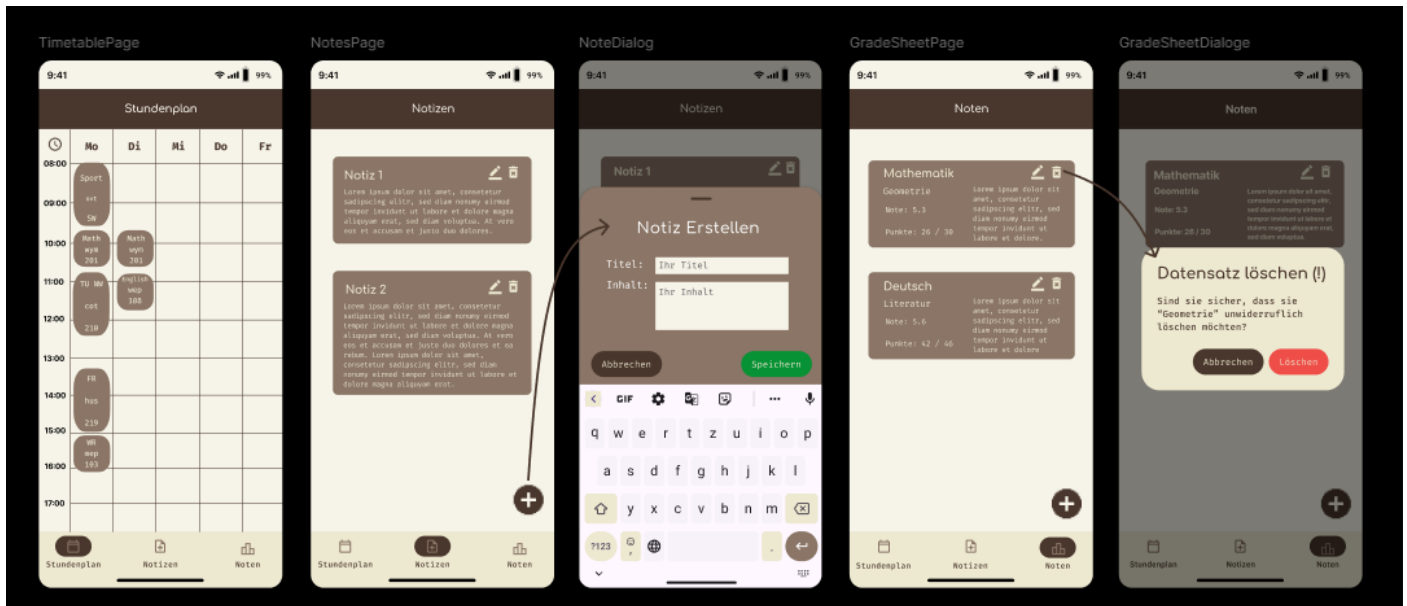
TimetablePage

9:41 99%

Stundenplan

| | Mo | Di | Mi | Do | Fr |
|---|---|---|---|---|---|
| 08:00 | Sport ext SW | | | | |
| 09:00 | | | | | |
| 10:00 | Math wyn 201 | Math wyn 201 | | | |
| 11:00 | TU WW cot 210 | English wep 108 | | | |
| 12:00 | | | | | |
| 13:00 | | | | | |
| 14:00 | FR hes 219 | | | | |
| 15:00 | | | | | |
| 16:00 | WR mep 103 | | | | |
| 17:00 | | | | | |

Stundenplan Notizen Noten

NotesPage

9:41 99%

Notizen

Notiz 1
Lorem ipsum dolor sit amet, consetetur sadipscing elitr, sed diam nonumy eirmod tempor invidunt ut labore et dolore magna aliquyam erat, sed diam voluptua. At vero eos et accusam et justo duo dolores.

Notiz 2
Lorem ipsum dolor sit amet, consetetur sadipscing elitr, sed diam nonumy eirmod tempor invidunt ut labore et dolore magna aliquyam erat, sed diam voluptua. At vero eos et accusam et justo duo dolores et ea rebum. Lorem ipsum dolor sit amet, consetetur sadipscing elitr, sed diam nonumy eirmod tempor invidunt ut labore et dolore magna aliquyam erat.

Stundenplan Notizen Noten

NoteDialog

9:41 99%

Notizen

Notiz 1

Notiz Erstellen

Titel: Ihr Titel
Inhalt: Ihr Inhalt

Abbrechen Speichern

GIF

q w e r t z u i o p
a s d f g h j k l
y x c v b n m
?123

GradeSheetPage

9:41 99%

Noten

Mathematik
Geometrie
Note: 5.3
Punkte: 26 / 30
Lorem ipsum dolor sit amet, consetetur sadipscing elitr, sed diam nonumy eirmod tempor invidunt ut labore et dolore.

Deutsch
Literatur
Note: 5.6
Punkte: 42 / 46
Lorem ipsum dolor sit amet, consetetur sadipscing elitr, sed diam nonumy eirmod tempor invidunt ut labore et dolore

Stundenplan Notizen Noten

GradeSheetDialoge

9:41 99%

Noten

Mathematik
Geometrie
Note: 5.3
Punkte: 26 / 30
Lorem ipsum dolor sit amet, consetetur sadipscing elitr, sed diam nonumy eirmod tempor invidunt ut labore et dolore.

Datensatz löschen (!)

Sind sie sicher, dass sie "Geometrie" unwiderruflich löschen möchten?

Abbrechen Löschen

Stundenplan Notizen Noten